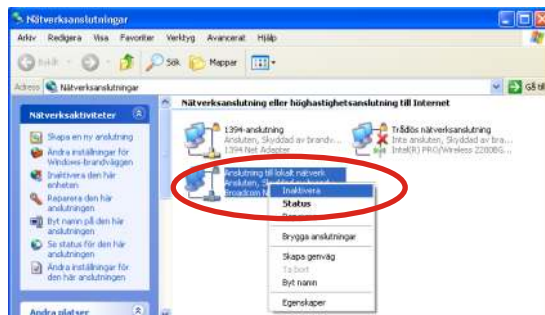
Nätverksanslutningar

Arkiv Redigera Visa Favoriter Verktyg Avancerat Hjälp

Bakåt Sök Mappar

Adress Nätverksanslutningar Gå till

Nätverksaktiviteter

Skapa en ny anslutning

Ändra inställningar för Windows-brandväggen

Inaktivera den här enheten

Reparera den här anslutningen

Byt namn på den här anslutningen

Se status för den här anslutningen

Ändra inställningar för den här anslutningen

Andra platser

Nätverksanslutning eller höghastighetsanslutning till Internet

1394-anslutning
Ansluten, Skyddad av brandv...
1394 Net Adapter

Trådlös nätverksanslutning
Inte ansluten, Skyddad av bra...
Intel(R) PRO/Wireless 2200BG...

Anslutning till lokalt nätverk
Ansluten, S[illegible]
Broadcom N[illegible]

Inaktivera
Status
Reparera
Brygga anslutningar
Skapa genväg
Ta bort
Byt namn
Egenskaper